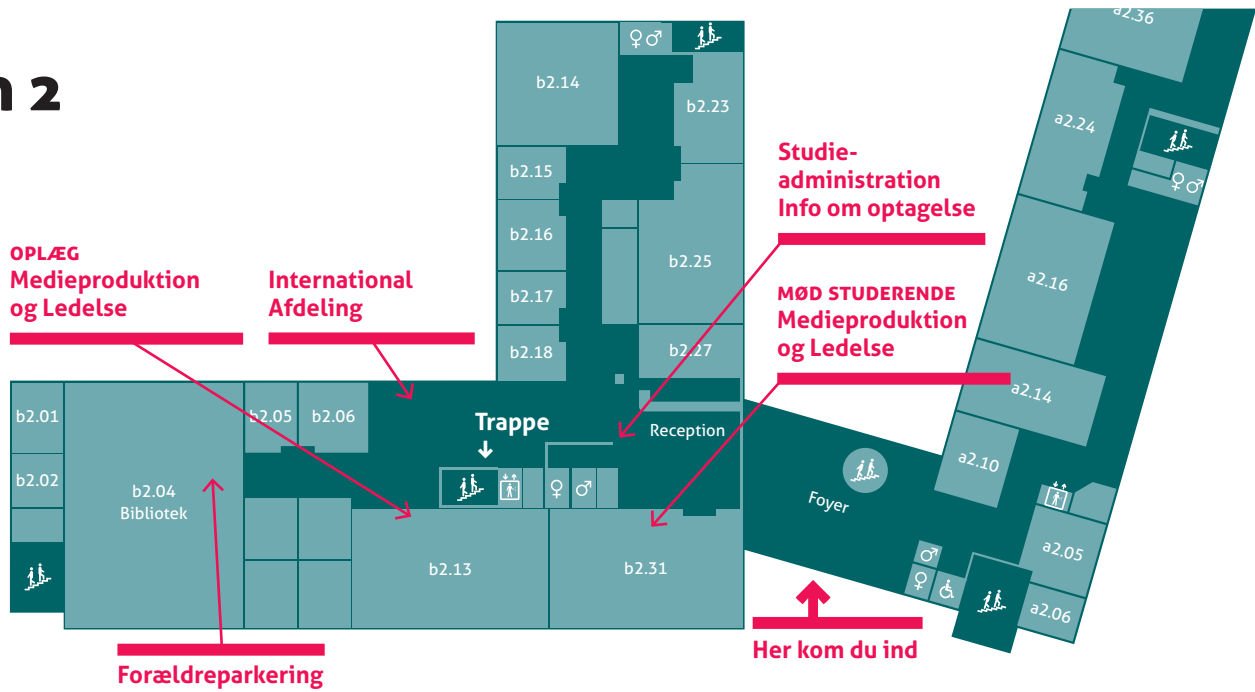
n 2

OPLÆG
Medieproduktion og Ledelse

International Afdeling

Studieadministration
Info om optagelse

MØD STUDERENDE
Medieproduktion og Ledelse

b2.14
b2.23
b2.15
b2.16
b2.25
b2.17
b2.18
b2.27
b2.01
b2.02
b2.04
Bibliotek
b2.05
b2.06
Trappe
Reception
b2.13
b2.31
Foyer
a2.36
a2.24
a2.16
a2.14
a2.10
a2.05
a2.06

Forældreparkering

Her kom du ind